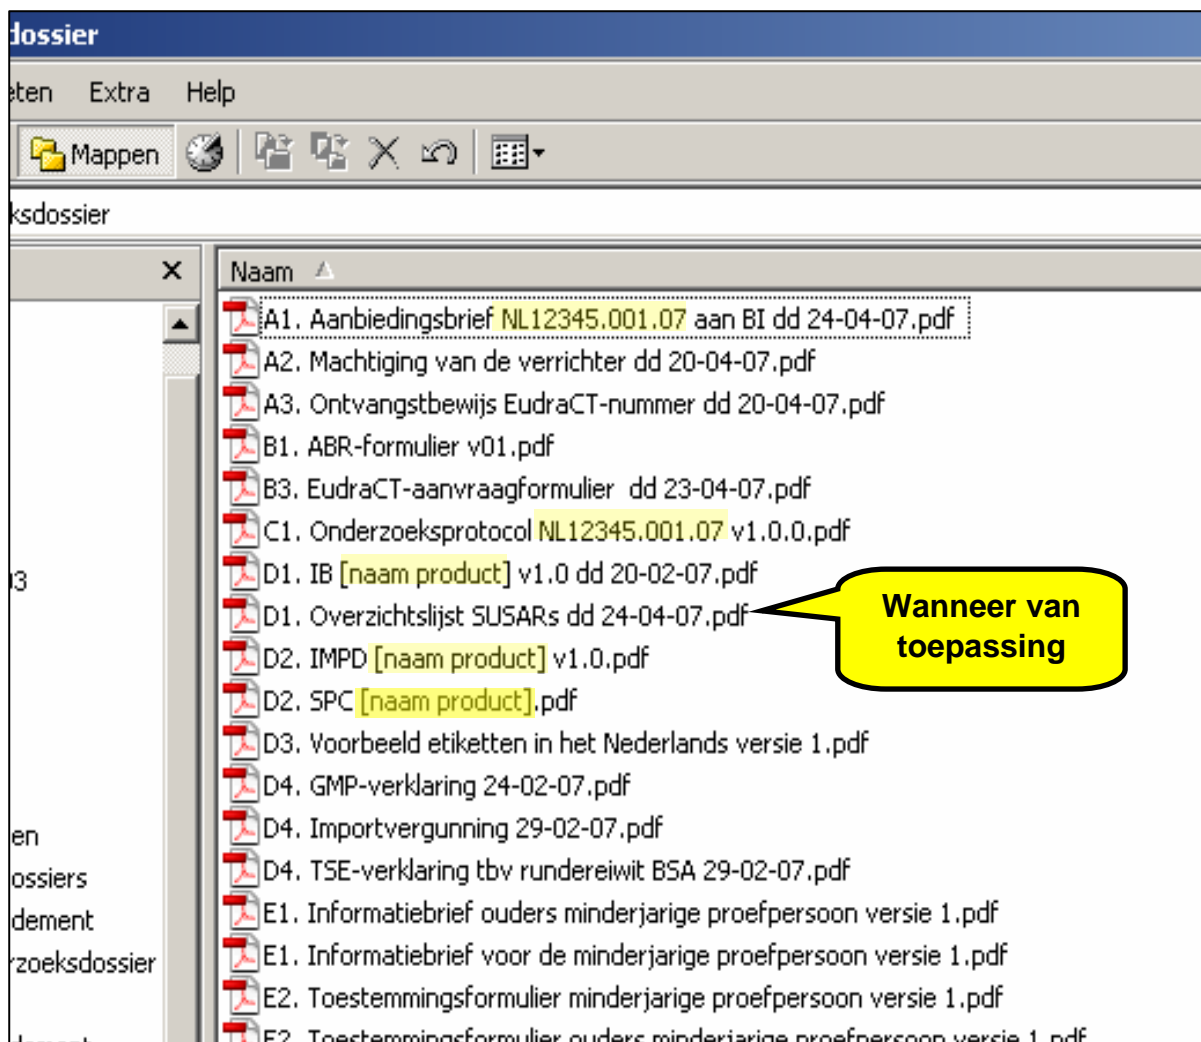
dossier

eten Extra Help

Mappen

ksdossier

×

Naam

A1. Aanbiedingsbrief NL12345.001.07 aan BI dd 24-04-07.pdf
A2. Machtiging van de verrichter dd 20-04-07.pdf
A3. Ontvangstbewijs EudraCT-nummer dd 20-04-07.pdf
B1. ABR-formulier v01.pdf
B3. EudraCT-aanvraagformulier dd 23-04-07.pdf
C1. Onderzoeksprotocol NL12345.001.07 v1.0.0.pdf
D1. IB [naam product] v1.0 dd 20-02-07.pdf
D1. Overzichtslijst SUSARs dd 24-04-07.pdf
D2. IMPD [naam product] v1.0.pdf
D2. SPC [naam product].pdf
D3. Voorbeeld etiketten in het Nederlands versie 1.pdf
D4. GMP-verklaring 24-02-07.pdf
D4. Importvergunning 29-02-07.pdf
D4. TSE-verklaring tbv rundereiwit BSA 29-02-07.pdf
E1. Informatiebrief ouders minderjarige proefpersoon versie 1.pdf
E1. Informatiebrief voor de minderjarige proefpersoon versie 1.pdf
E2. Toestemmingsformulier minderjarige proefpersoon versie 1.pdf
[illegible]

Wanneer van toepassing

3
en
ossiers
dement
rzoeksdossier
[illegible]